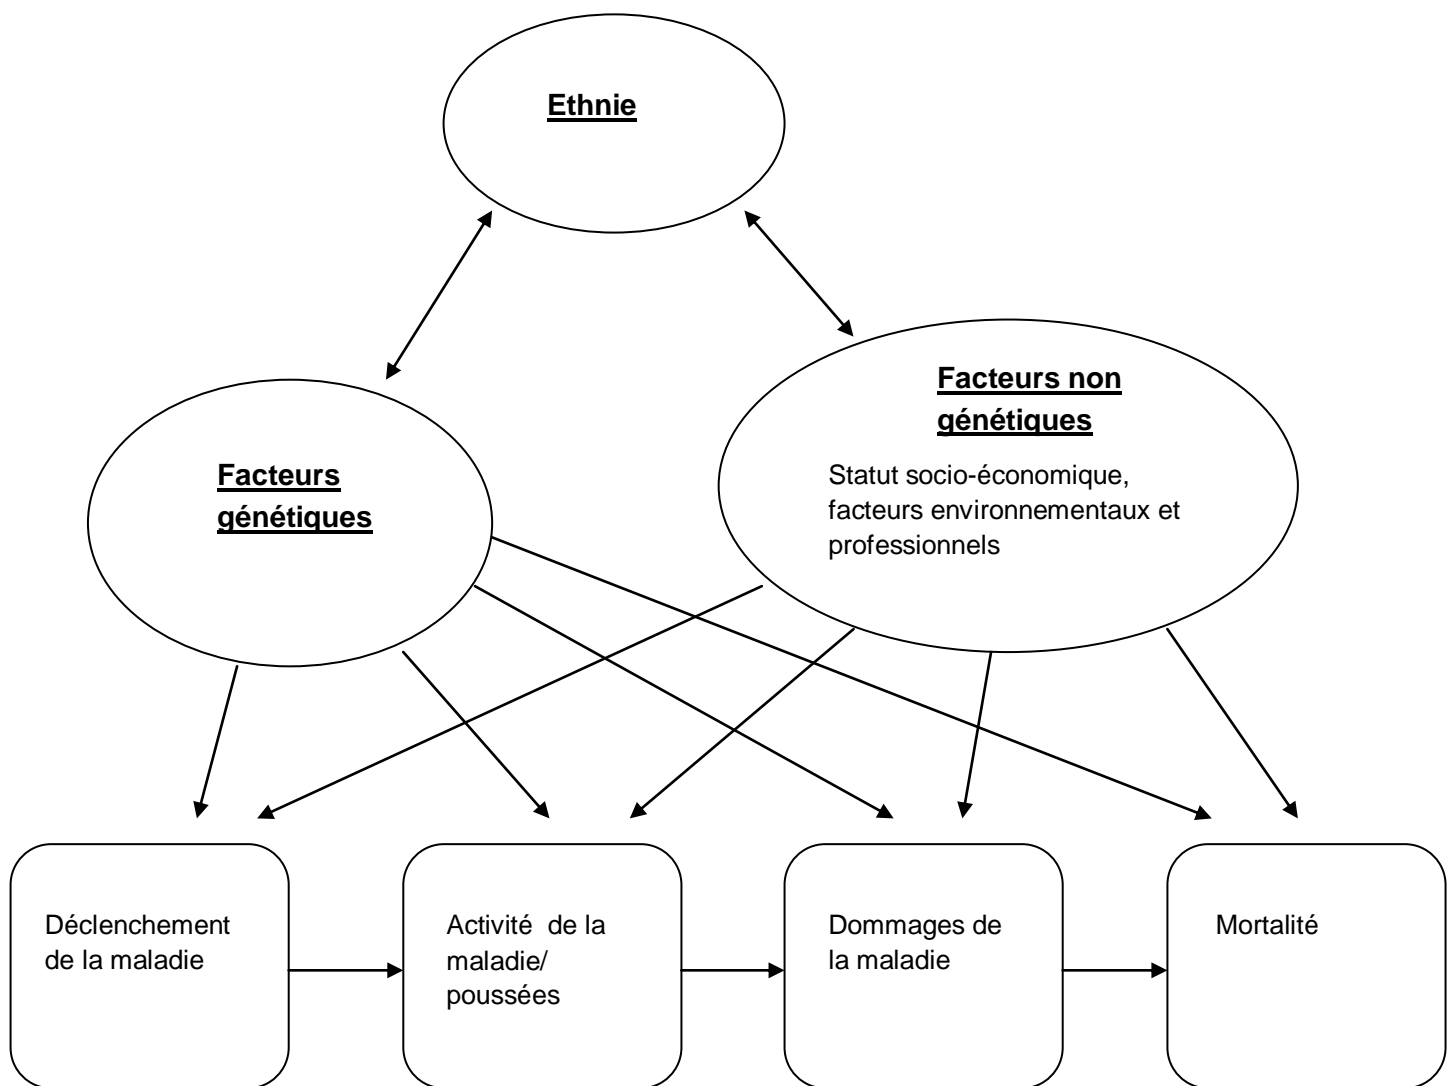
Ethnie

Facteurs génétiques

Facteurs non génétiques

Statut socio-économique, facteurs environnementaux et professionnels

Déclenchement de la maladie

Activité de la maladie/ poussées

Dommages de la maladie

Mortalité